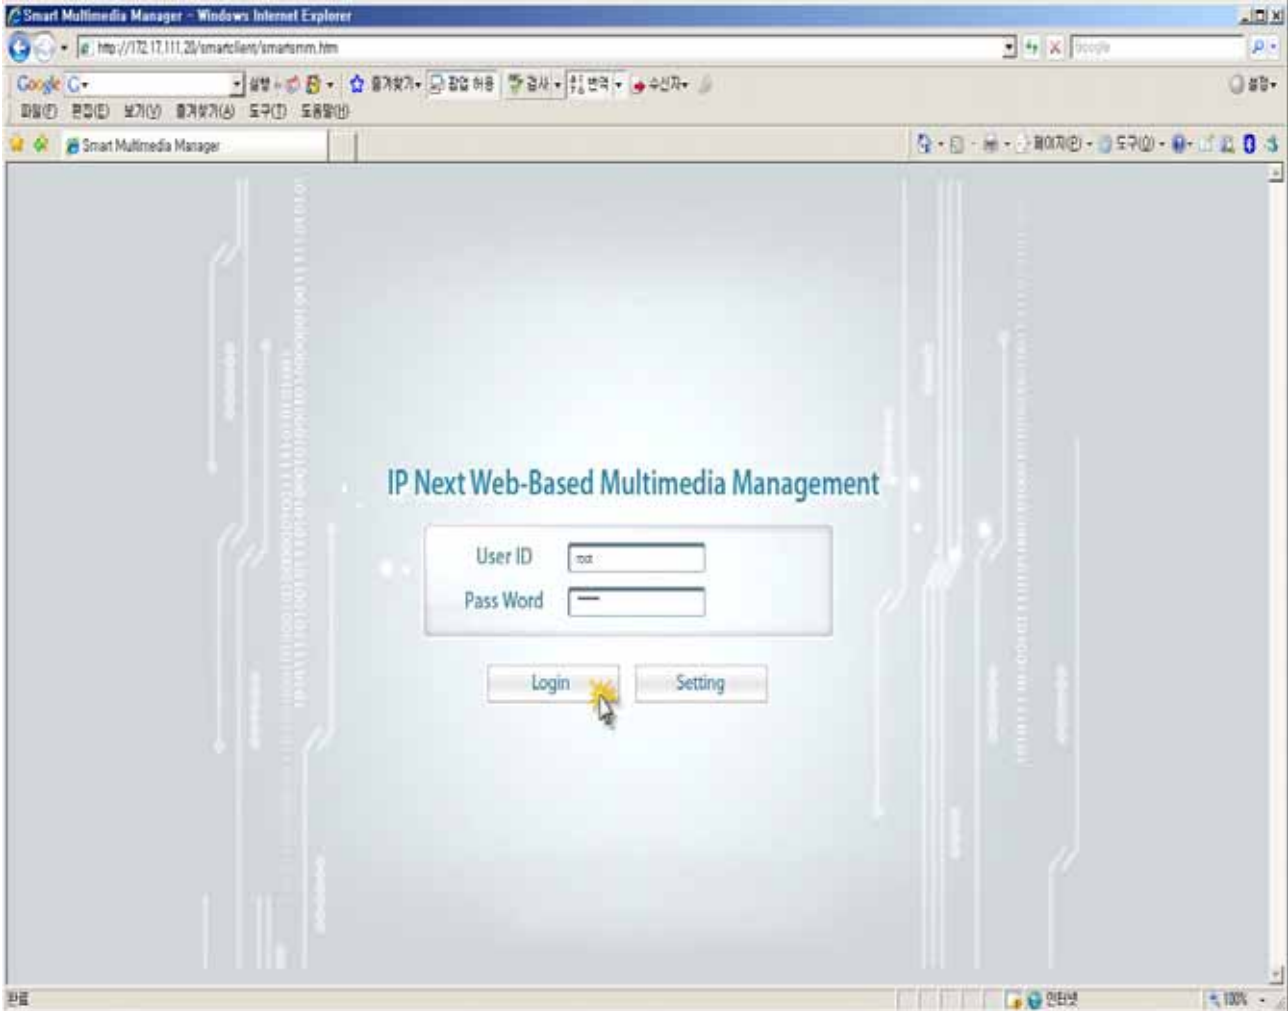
Smart Multimedia Manager - Windows Internet Explorer

http://172.17.111.20/smartclient/smartsmm.htm

Google

Google G

검색 즐겨찾기 팝업 허용 검사 번역 수신자

설정

파일(F) 편집(E) 보기(V) 즐겨찾기(A) 도구(T) 도움말(H)

Smart Multimedia Manager

페이지(P) 도구(O)

IP Next Web-Based Multimedia Management

User ID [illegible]

Pass Word

Login

Setting

완료

인터넷

100%